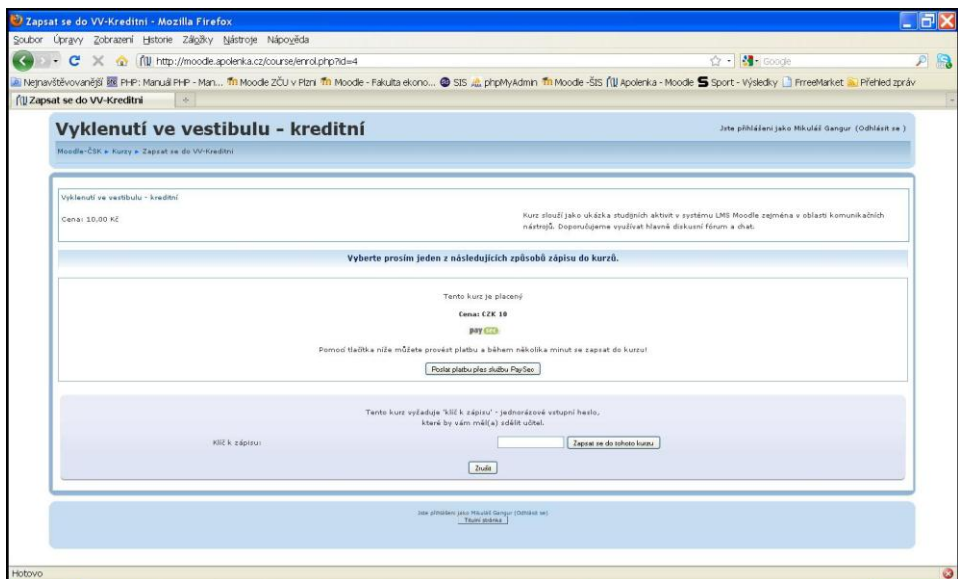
Zapsat se do VV-Kreditni - Mozilla Firefox

Soubor Úpravy Zobrazení Historie Záložky Nástroje Nápověda

http://moodle.apolenka.cz/course/enrol.php?id=4

Google

Nejnavštěvovanější PHP: Manuál PHP - Man... Moodle ZČU v Plzni Moodle - Fakulta ekono... SIS phpMyAdmin Moodle -ŠIS Apolenka - Moodle Sport - Výsledky FrreeMarket Přehled zpráv

Zapsat se do VV-Kreditni

Vyklenutí ve vestibulu - kreditní

Jste přihlášeni jako Mikuláš Gangur (Odhlásit se)

Moodle-ČSK ► Kurzy ► Zapsat se do VV-Kreditni

Vyklenutí ve vestibulu - kreditní

Cena: 10,00 Kč

Kurz slouží jako ukázka studijních aktivit v systému LMS Moodle zejména v oblasti komunikačních nástrojů. Doporučujeme využívat hlavně diskusní fórum a chat.

Vyberte prosím jeden z následujících způsobů zápisu do kurzů.

Tento kurz je placený

Cena: CZK 10

pay sec

Pomocí tlačítka níže můžete provést platbu a během několika minut se zapsat do kurzu!

Poslat platbu přes službu PaySec

Tento kurz vyžaduje 'klíč k zápisu' - jednorázové vstupní heslo, které by vám měl(a) sdělit učitel.

Klíč k zápisu:

Zapsat se do tohoto kurzu

Zrušit

Jste přihlášeni jako Mikuláš Gangur (Odhlásit se)

Titulní stránka

Hotovo